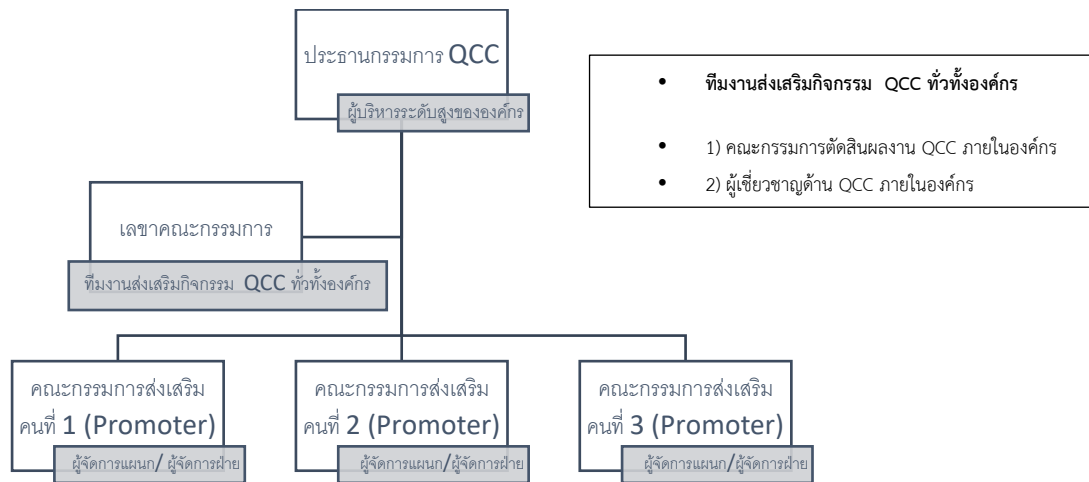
ประธานกรรมการ QCC

ผู้บริหารระดับสูงขององค์กร

• ทีมงานส่งเสริมกิจกรรม QCC ทั่วทั้งองค์กร

• 1) คณะกรรมการตัดสินผลงาน QCC ภายในองค์กร

• 2) ผู้เชี่ยวชาญด้าน QCC ภายในองค์กร

เลขาคณะกรรมการ

ทีมงานส่งเสริมกิจกรรม QCC ทั่วทั้งองค์กร

คณะกรรมการส่งเสริม คนที่ 1 (Promoter)

ผู้จัดการแผนก/ ผู้จัดการฝ่าย

คณะกรรมการส่งเสริม คนที่ 2 (Promoter)

ผู้จัดการแผนก/ผู้จัดการฝ่าย

คณะกรรมการส่งเสริม คนที่ 3 (Promoter)

ผู้จัดการแผนก/ผู้จัดการฝ่าย